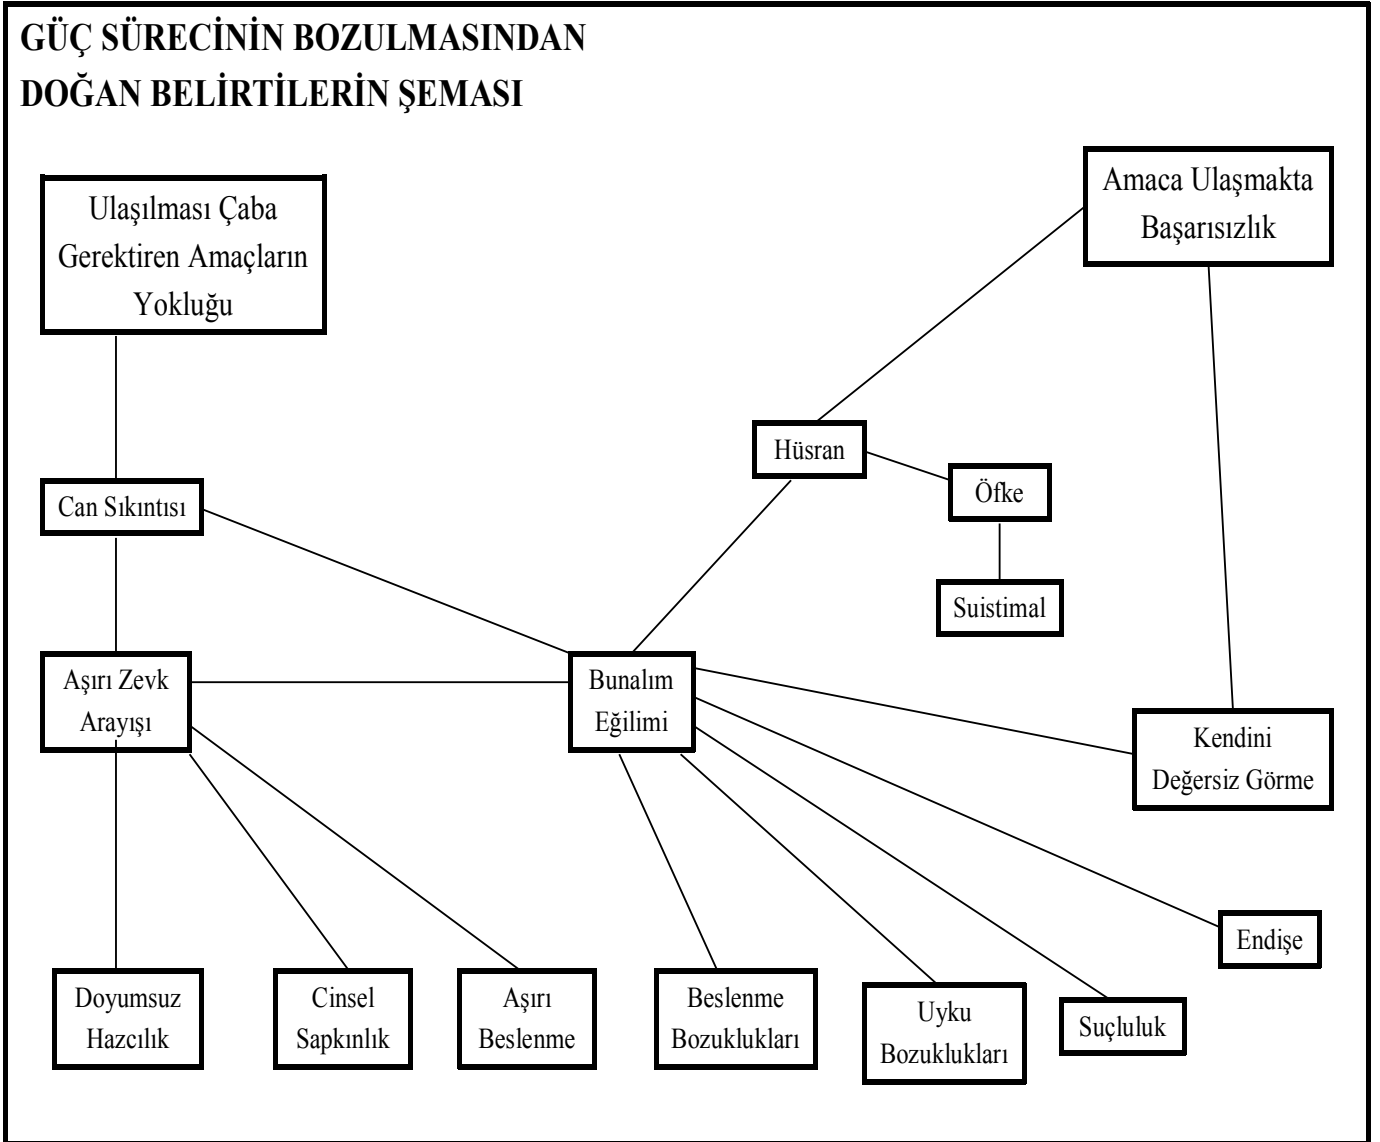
GÜÇ SÜRECİNİN BOZULMASINDAN DOĞAN BELİRTİLERİN ŞEMASI

Ulaşılması Çaba Gerektiren Amaçların Yokluğu

Amaca Ulaşmakta Başarısızlık

Hüsran

Öfke

Suistimal

Can Sıkıntısı

Aşırı Zevk Arayışı

Bunalım Eğilimi

Kendini Değersiz Görme

Endişe

Doyumsuz Hazcılık

Cinsel Sapkınlık

Aşırı Beslenme

Beslenme Bozuklukları

Uyku Bozuklukları

Suçluluk